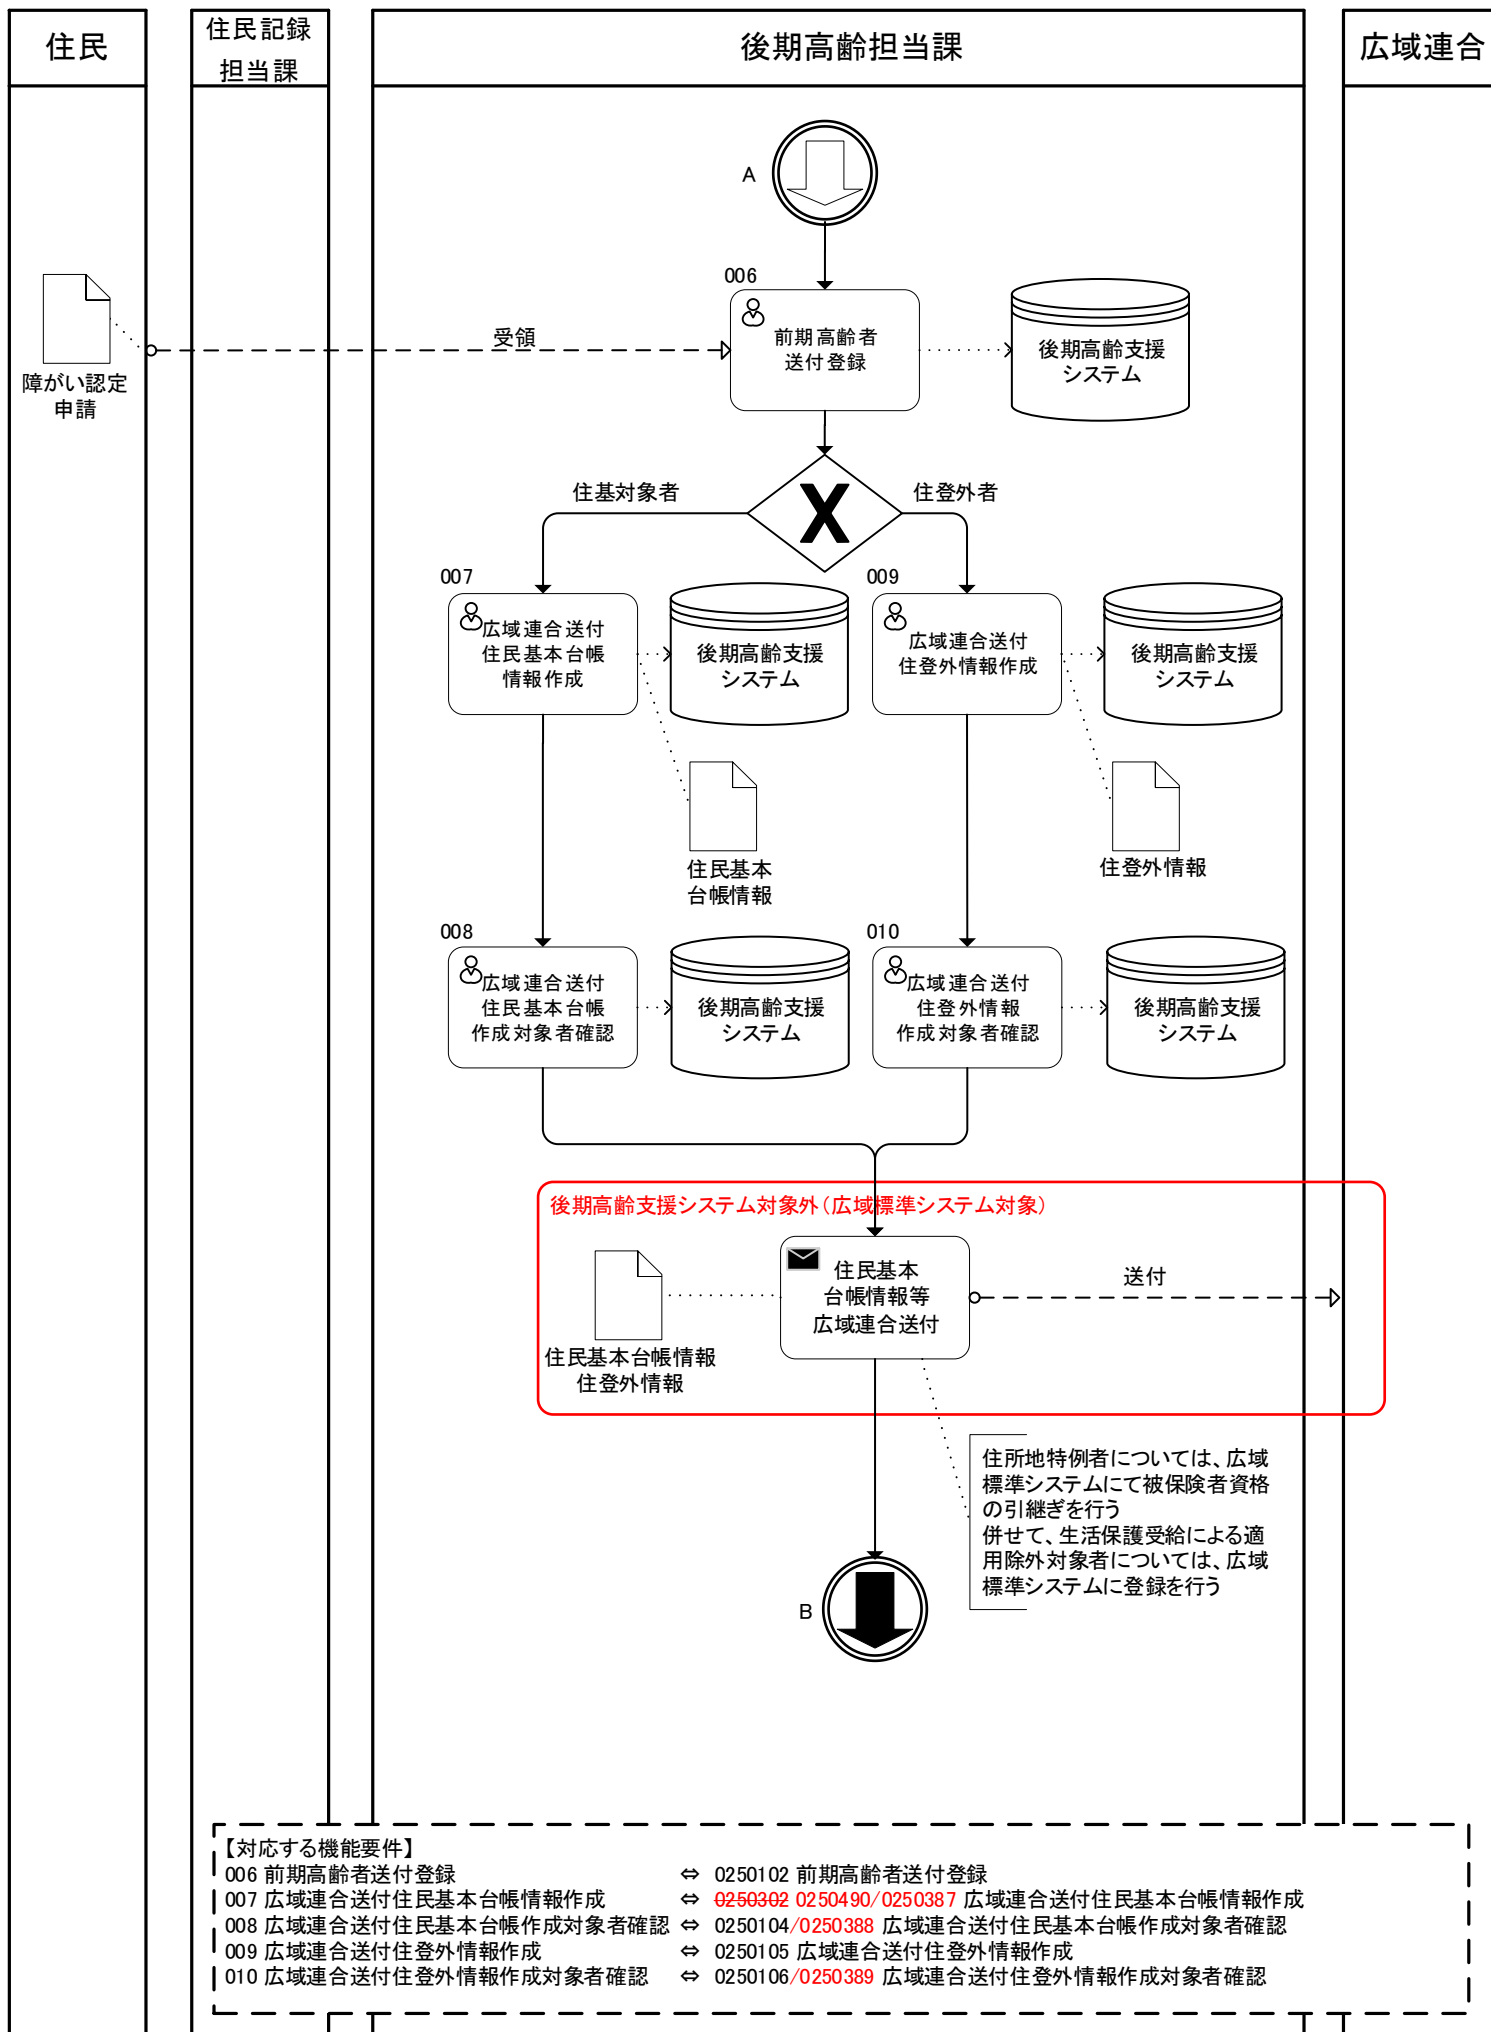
住民

住民記録担当課

後期高齢担当課

広域連合

A

障がい認定申請

受領

006
前期高齢者送付登録

後期高齢支援システム

住基対象者

住登外者

007
広域連合送付住民基本台帳情報作成

後期高齢支援システム

住民基本台帳情報

009
広域連合送付住登外情報作成

後期高齢支援システム

住登外情報

008
広域連合送付住民基本台帳作成対象者確認

後期高齢支援システム

010
広域連合送付住登外情報作成対象者確認

後期高齢支援システム

後期高齢支援システム対象外（広域標準システム対象）

住民基本台帳情報
住登外情報

住民基本台帳情報等広域連合送付

送付

住所地特例者については、広域標準システムにて被保険者資格の引継ぎを行う
併せて、生活保護受給による適用除外対象者については、広域標準システムに登録を行う

B

【対応する機能要件】
006 前期高齢者送付登録 ⇔ 0250102 前期高齢者送付登録
007 広域連合送付住民基本台帳情報作成 ⇔ 0250302 0250490/0250387 広域連合送付住民基本台帳情報作成
008 広域連合送付住民基本台帳作成対象者確認 ⇔ 0250104/0250388 広域連合送付住民基本台帳作成対象者確認
009 広域連合送付住登外情報作成 ⇔ 0250105 広域連合送付住登外情報作成
010 広域連合送付住登外情報作成対象者確認 ⇔ 0250106/0250389 広域連合送付住登外情報作成対象者確認